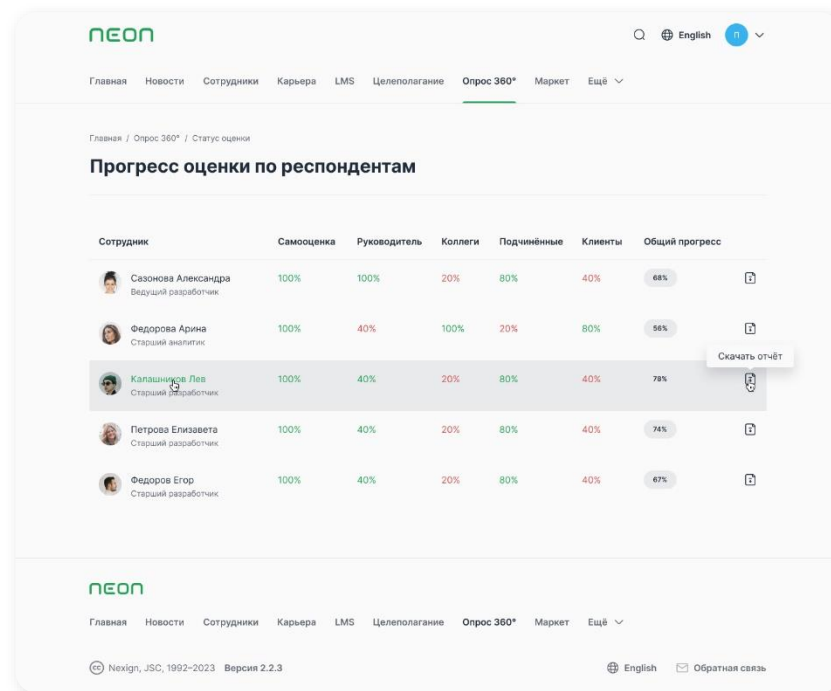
neon

English П

Главная Новости Сотрудники Карьера LMS Целеполагание Опрос 360° Маркет Ещё

Главная / Опрос 360° / Статус оценки

Прогресс оценки по респондентам

| Сотрудник | Самооценка | Руководитель | Коллеги | Подчинённые | Клиенты | Общий прогресс |
|---|---|---|---|---|---|---|
| Сазонова Александра Ведущий разработчик | 100% | 100% | 20% | 80% | 40% | 68% |
| Федорова Арина Старший аналитик | 100% | 40% | 100% | 20% | 80% | 56% |
| Калашников Лев Старший разработчик | 100% | 40% | 20% | 80% | 40% | 78% |
| Петрова Елизавета Старший разработчик | 100% | 40% | 20% | 80% | 40% | 74% |
| Федоров Егор Старший разработчик | 100% | 40% | 20% | 80% | 40% | 67% |

Скачать отчёт

neon

Главная Новости Сотрудники Карьера LMS Целеполагание Опрос 360° Маркет Ещё

Nexign, JSC, 1992–2023 Версия 2.2.3

English Обратная связь